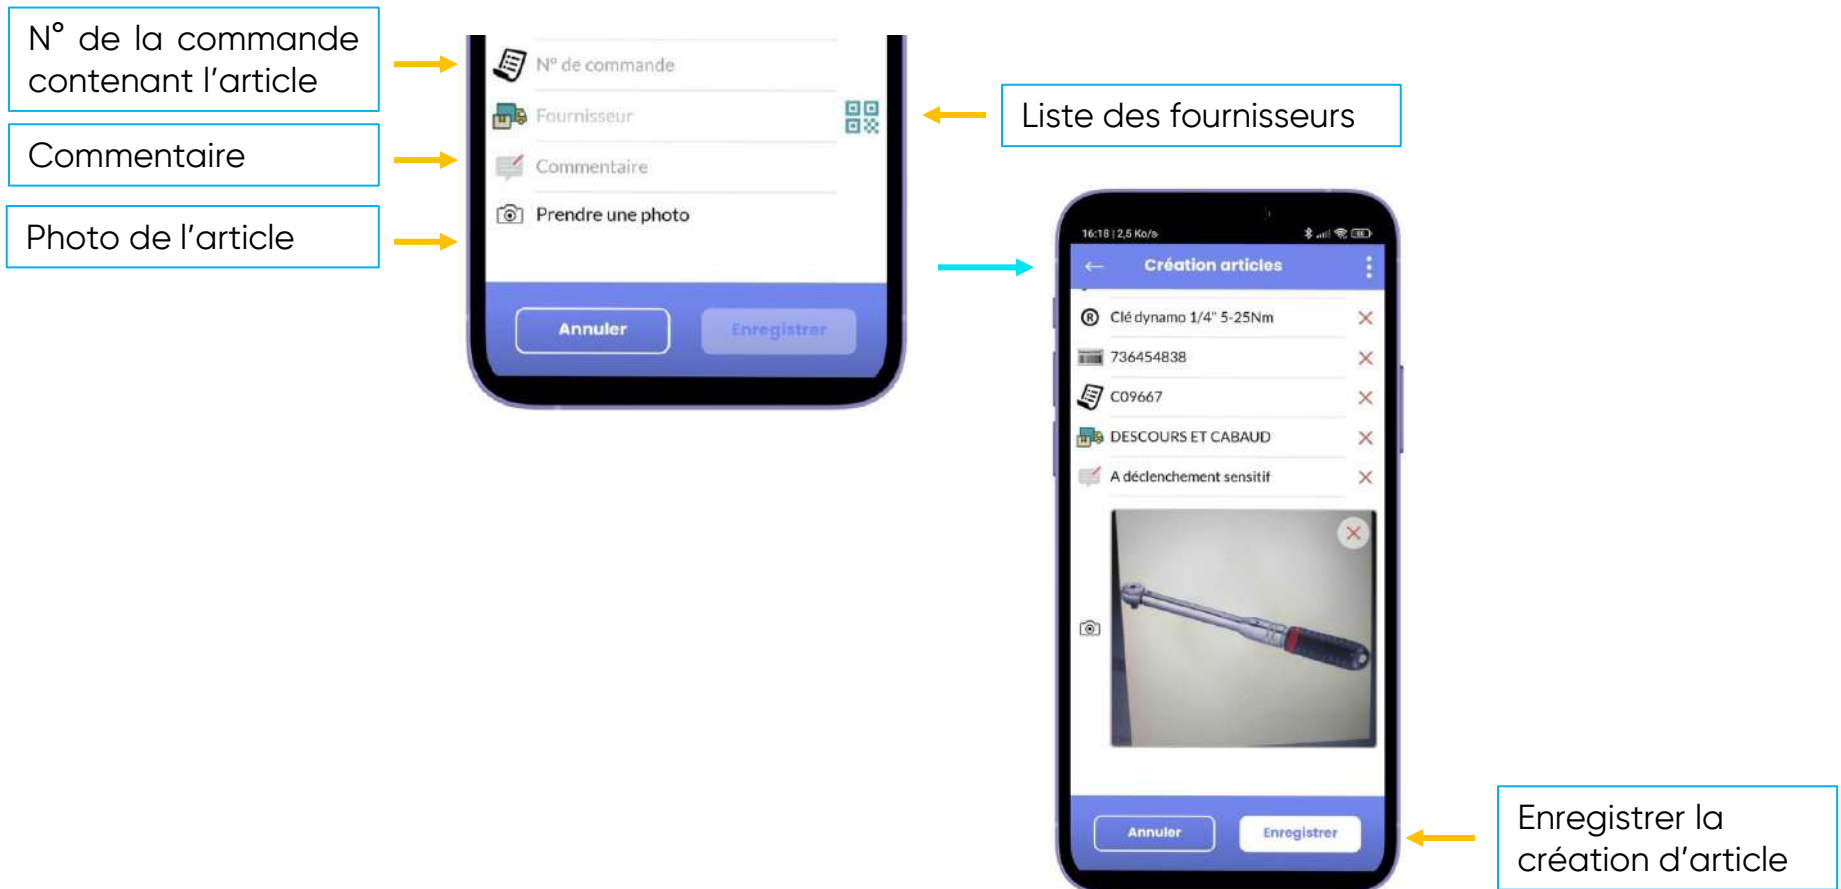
N° de la commande contenant l'article

Commentaire

Photo de l'article

N° de commande

Fournisseur

Commentaire

Prendre une photo

Annuler

Enregistrer

Liste des fournisseurs

16:18 | 2,5 Ko/s

Création articles

Clé dynamo 1/4" 5-25Nm

736454838

C09667

DESCOURS ET CABAUD

A déclenchement sensitif

Annuler

Enregistrer

Enregistrer la création d'article